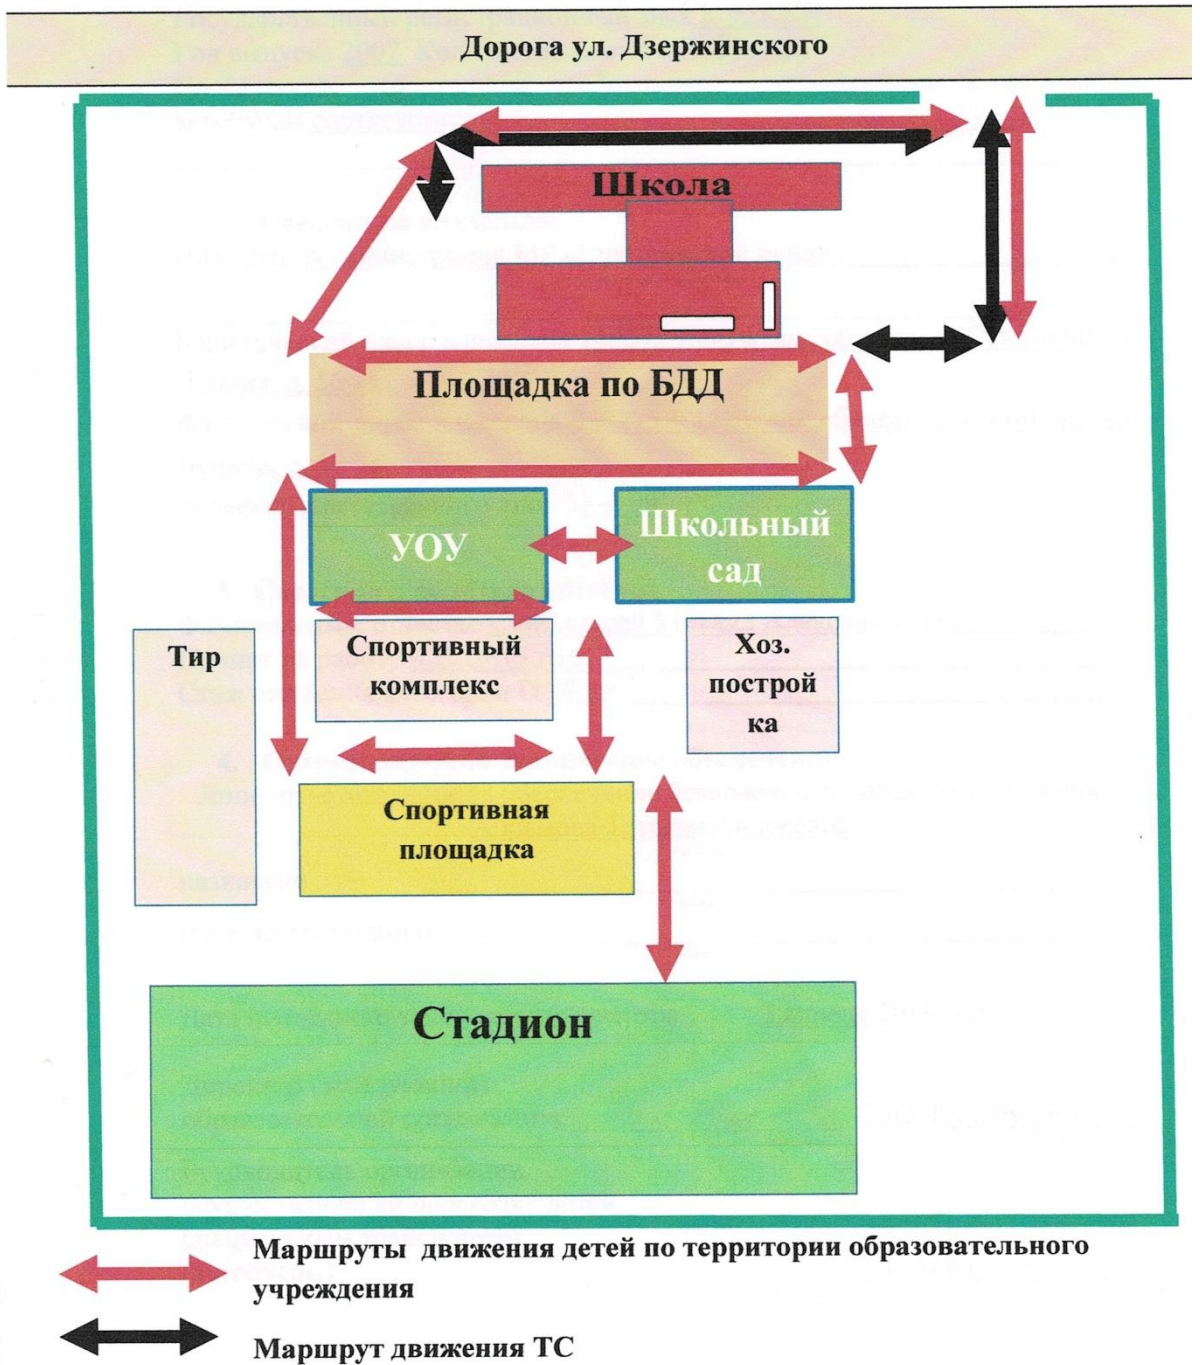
Дорога ул. Дзержинского

Школа

Площадка по БДД

УОУ

Школьный сад

Тир

Спортивный комплекс

Хоз. построй ка

Спортивная площадка

Стадион

Маршруты движения детей по территории образовательного учреждения

Маршрут движения ТС